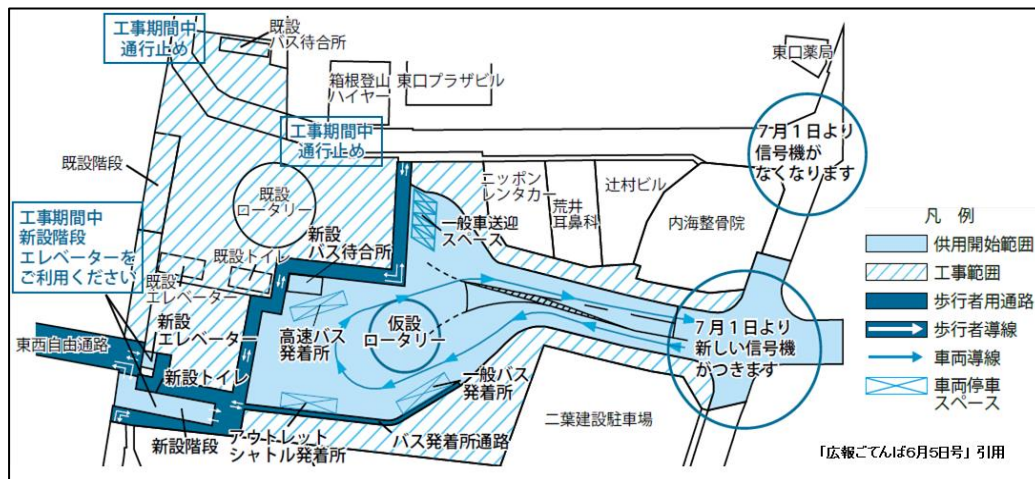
工事期間中
通行止め

既設
バス待合所

箱根登山
ハイヤー

東口プラザビル

東口薬局

工事期間中
通行止め

7月1日より
信号機が
なくなります

既設階段

既設
ロータリー

ニッポン
レンタカー

荒井
耳鼻科

辻村ビル

内海整骨院

一般車送迎
スペース

工事期間中
新設階段
エレベーターを
ご利用ください

既設トイレ

新設
バス待合所

既設
エレベーター

新設
エレベーター

高速バス
発着所

仮設
ロータリー

7月1日より
新しい信号機
がつきます

東西自由通路

新設トイレ

一般バス
発着所

二葉建設駐車場

新設階段

アウトレット
シャトル発着所

バス発着所通路

凡 例

供用開始範囲

工事範囲

歩行者用通路

歩行者導線

車両導線

車両停車
スペース

「広報ごてんば6月5日号」引用